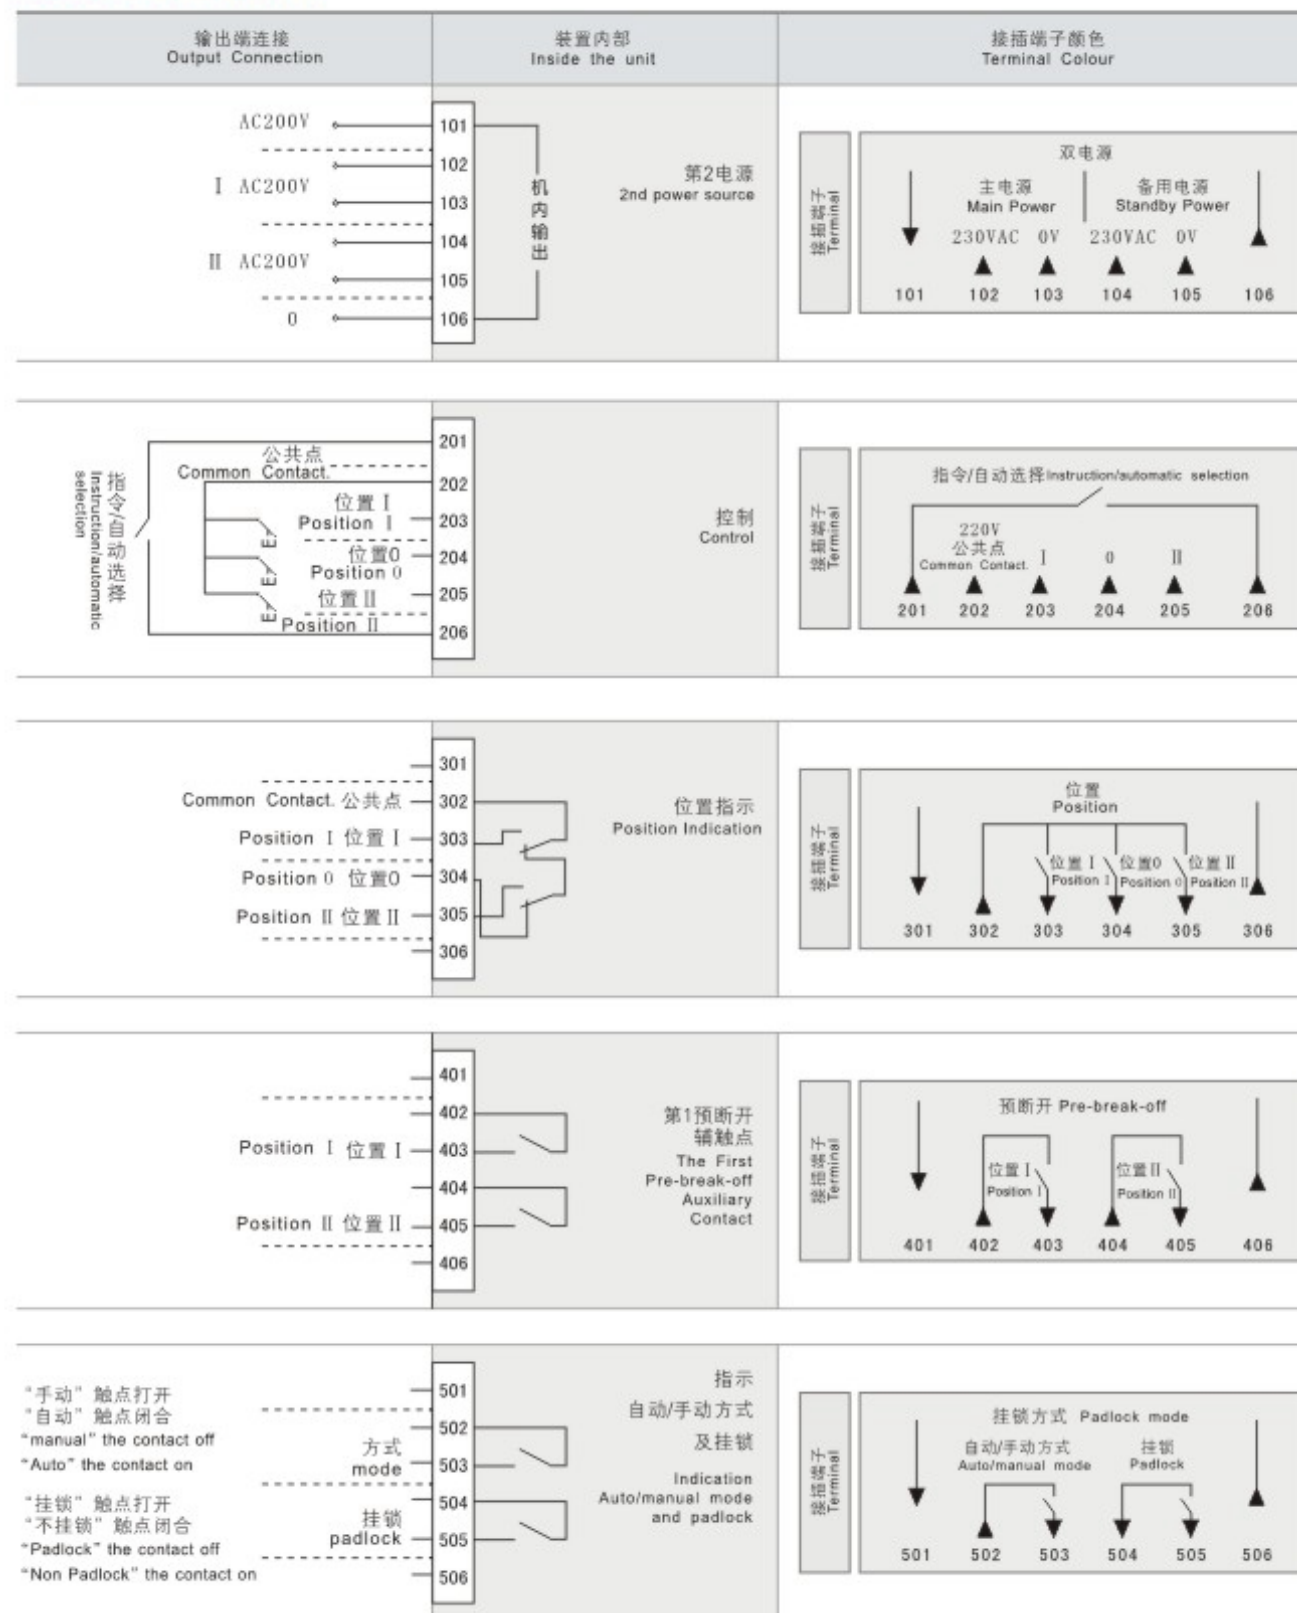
| 输出端连接 Output Connection | 装置内部 Inside the unit | 接插端子颜色 Terminal Colour |
|---|---|---|

AC200V
101
102
I AC200V
103
104
II AC200V
105
0
106
机内输出
第2电源
2nd power source
接插端子 Terminal
双电源
主电源 Main Power
备用电源 Standby Power
230VAC 0V 230VAC 0V
101 102 103 104 105 106

指令/自动选择 Instruction/automatic selection
公共点
Common Contact
201
202
位置 I
Position I
203
位置0
Position 0
204
位置 II
205
Position II
206
E3
E3
E3
控制
Control
接插端子 Terminal
指令/自动选择 Instruction/automatic selection
220V
公共点
Common Contact
I 0 II
201 202 203 204 205 206

301
Common Contact. 公共点 302
Position I 位置 I 303
Position 0 位置0 304
Position II 位置 II 305
306
位置指示
Position Indication
接插端子 Terminal
位置
Position
位置 I Position I
位置0 Position 0
位置 II Position II
301 302 303 304 305 306

401
402
Position I 位置 I 403
404
Position II 位置 II 405
406
第1预断开
辅触点
The First
Pre-break-off
Auxiliary
Contact
接插端子 Terminal
预断开 Pre-break-off
位置 I Position I
位置 II Position II
401 402 403 404 405 406

"手动" 触点打开
"自动" 触点闭合
"manual" the contact off
"Auto" the contact on
方式
mode
"挂锁" 触点打开
"不挂锁" 触点闭合
"Padlock" the contact off
"Non Padlock" the contact on
挂锁
padlock
501
502
503
504
505
506
指示
自动/手动方式
及挂锁
Indication
Auto/manual mode
and padlock
接插端子 Terminal
挂锁方式 Padlock mode
自动/手动方式
Auto/manual mode
挂锁
Padlock
501 502 503 504 505 506